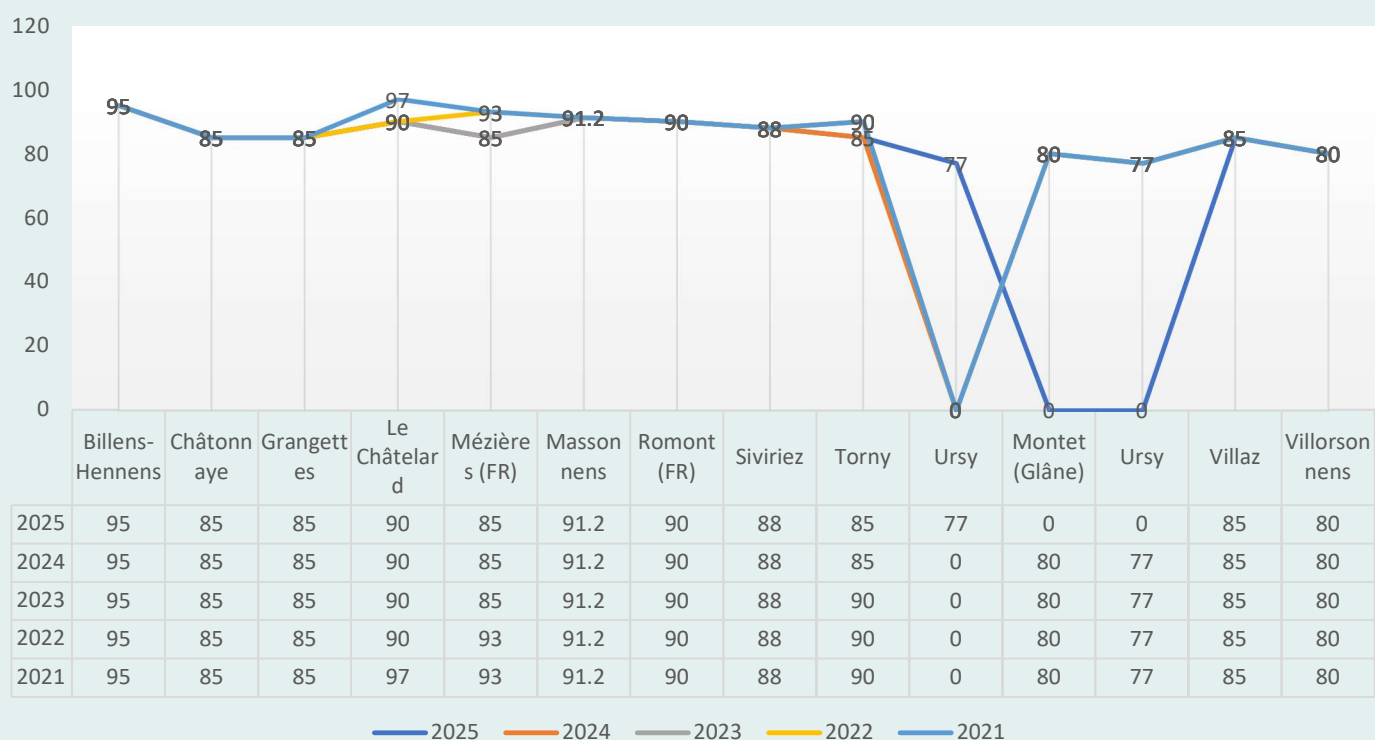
120
100
80
60
40
20
0

95 85 85 97 90 93 85 91.2 90 88 90 85 77 0 80 0 77 0 85 80

|  | Billens-Hennens | Châtonnaye | Grangettes | Le Châtelard | Mézières (FR) | Massonnens | Romont (FR) | Siviriez | Torny | Ursy | Montet (Glâne) | Ursy | Villaz | Villorsonnens |
|---|---|---|---|---|---|---|---|---|---|---|---|---|---|---|
| 2025 | 95 | 85 | 85 | 90 | 85 | 91.2 | 90 | 88 | 85 | 77 | 0 | 0 | 85 | 80 |
| 2024 | 95 | 85 | 85 | 90 | 85 | 91.2 | 90 | 88 | 85 | 0 | 80 | 77 | 85 | 80 |
| 2023 | 95 | 85 | 85 | 90 | 85 | 91.2 | 90 | 88 | 90 | 0 | 80 | 77 | 85 | 80 |
| 2022 | 95 | 85 | 85 | 90 | 93 | 91.2 | 90 | 88 | 90 | 0 | 80 | 77 | 85 | 80 |
| 2021 | 95 | 85 | 85 | 97 | 93 | 91.2 | 90 | 88 | 90 | 0 | 80 | 77 | 85 | 80 |

2025 2024 2023 2022 2021